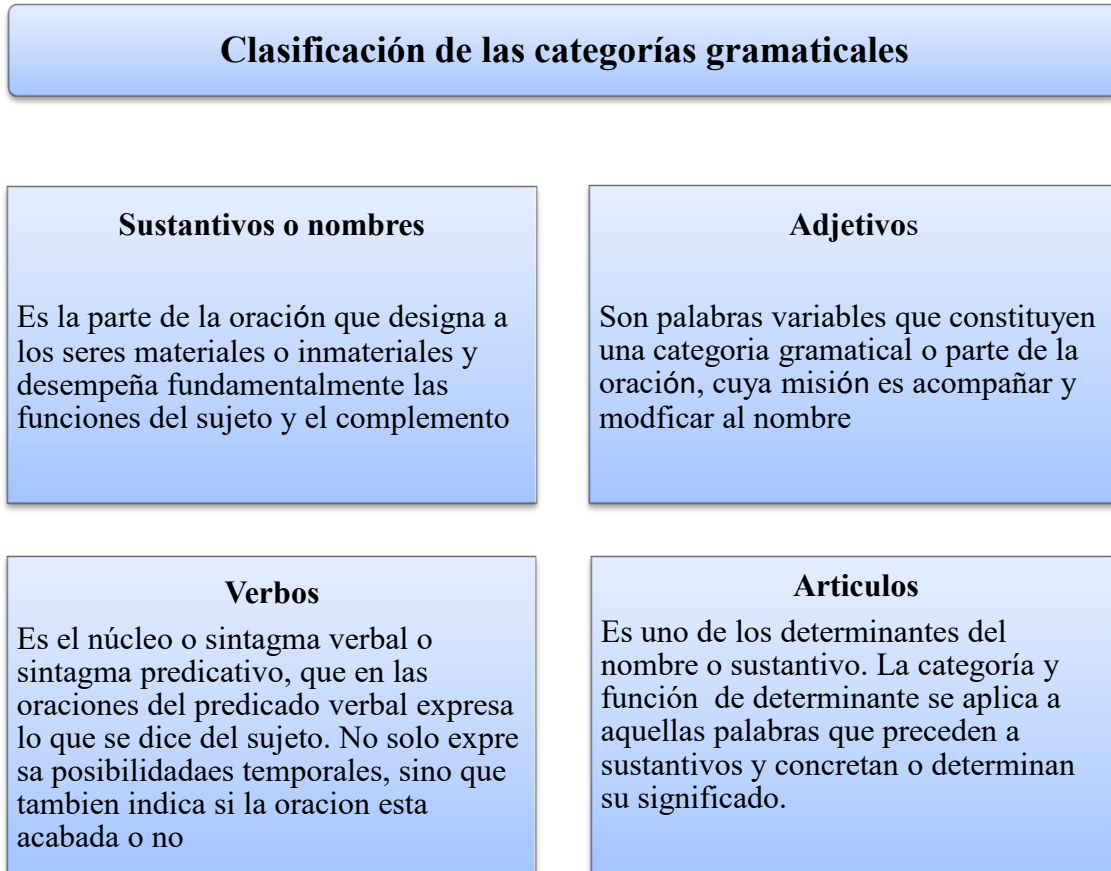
Clasificación de las categorías gramaticales

Sustantivos o nombres

Es la parte de la oración que designa a los seres materiales o inmateriales y desempeña fundamentalmente las funciones del sujeto y el complemento

Adjetivos

Son palabras variables que constituyen una categoria gramatical o parte de la oración, cuya misión es acompañar y modficar al nombre

Verbos

Es el núcleo o sintagma verbal o sintagma predicativo, que en las oraciones del predicado verbal expresa lo que se dice del sujeto. No solo expre sa posibilidadaes temporales, sino que tambien indica si la oracion esta acabada o no

Articulos

Es uno de los determinantes del nombre o sustantivo. La categoría y función de determinante se aplica a aquellas palabras que preceden a sustantivos y concretan o determinan su significado.